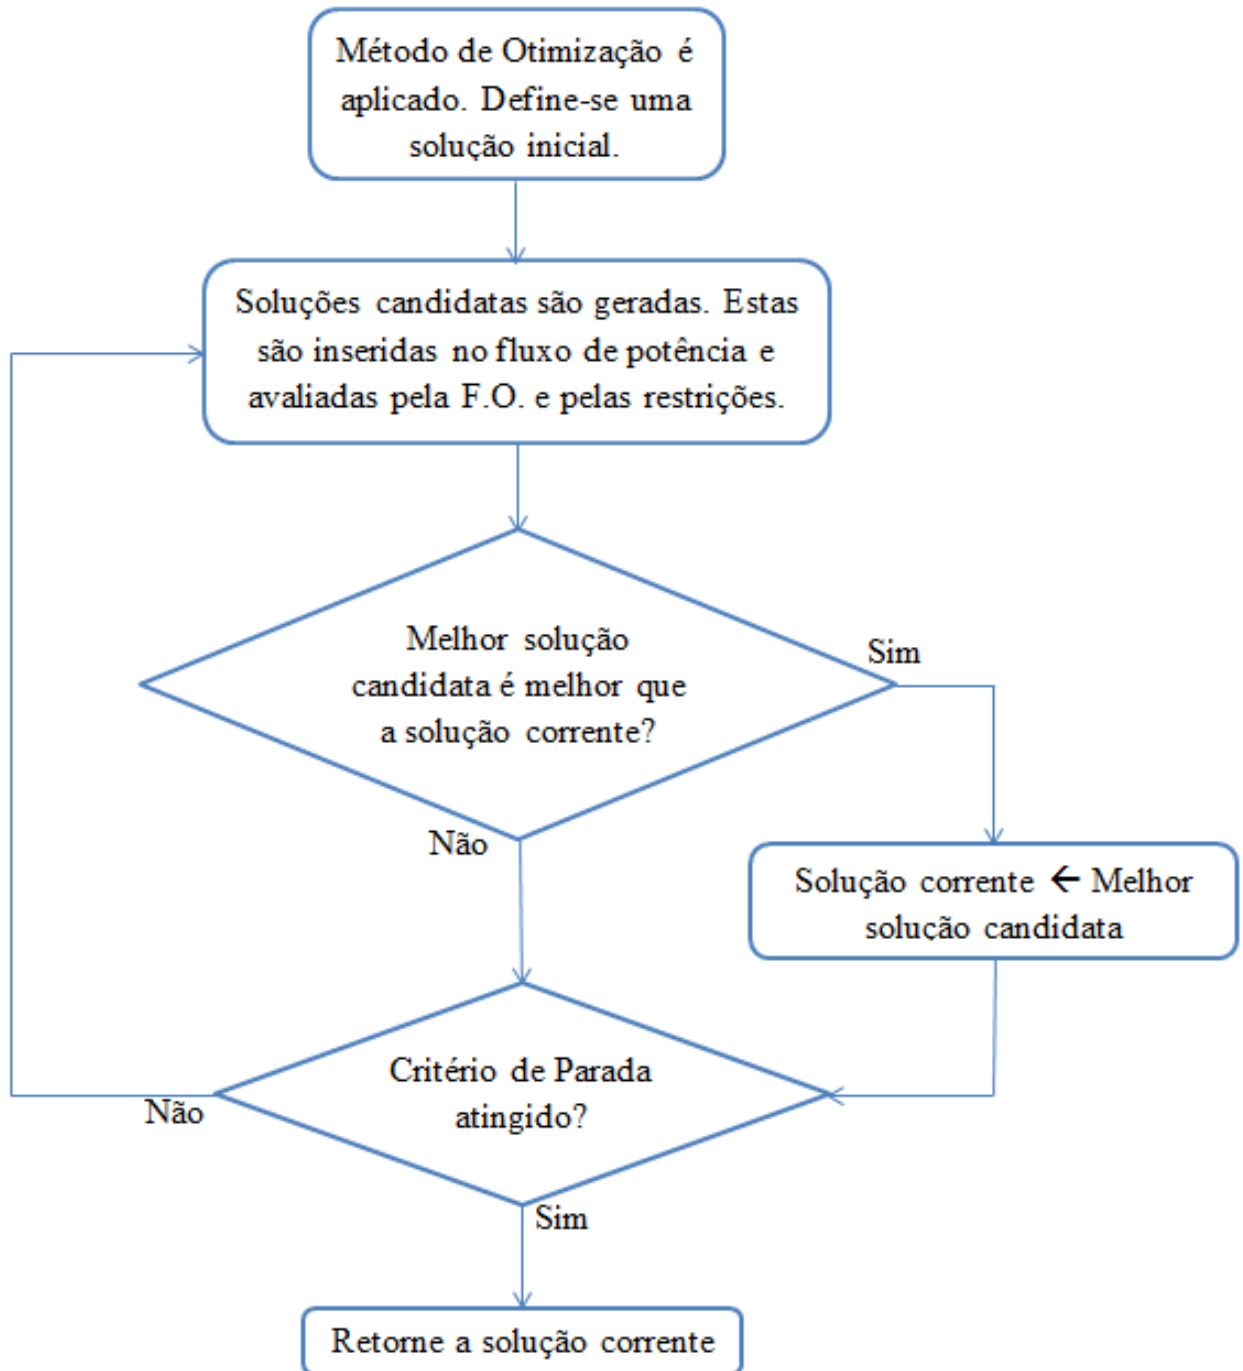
Método de Otimização é aplicado. Define-se uma solução inicial.

Soluções candidatas são geradas. Estas são inseridas no fluxo de potência e avaliadas pela F.O. e pelas restrições.

Melhor solução candidata é melhor que a solução corrente?

Sim

Não

Solução corrente ← Melhor solução candidata

Critério de Parada atingido?

Não

Sim

Retorne a solução corrente